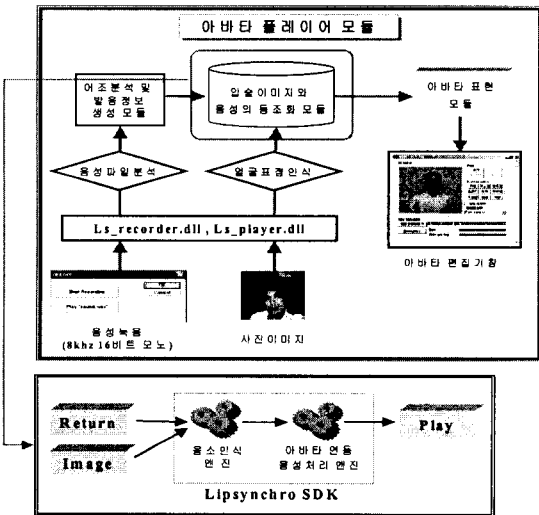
아바타 플레이어 모듈

어조분석 및 발음정보 생성 모듈

입술이미지와 음성의 동조화 모듈

아바타 표현 모듈

음성파일분석

얼굴표정인식

Ls_recorder.dll , Ls_player.dll

음성녹음 (8khz 16비트 모노)

사진이미지

아바타 편집기 창

Return

Image

음소인식 엔진

아바타 연동 음성처리 엔진

Play

Lipsynchro SDK